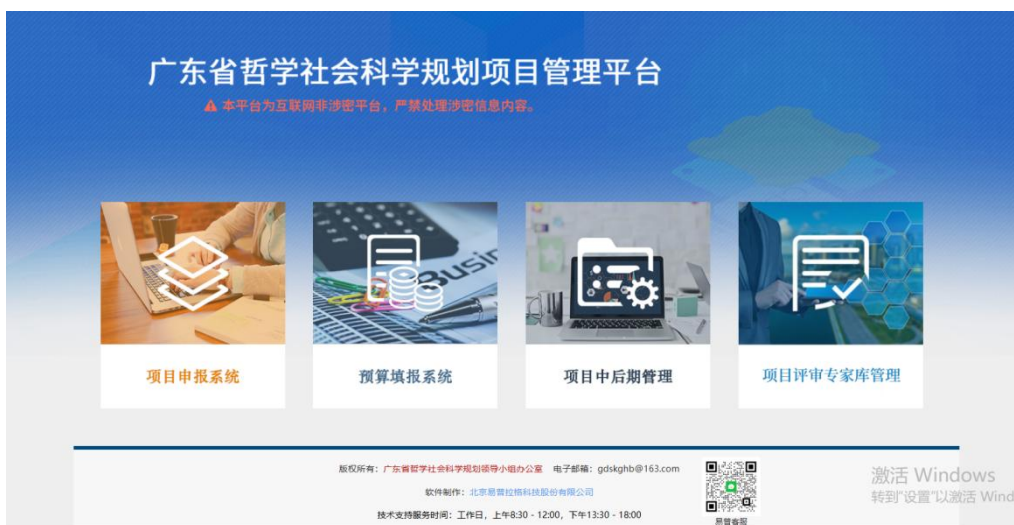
广东省哲学社会科学规划项目管理平台

▲ 本平台为互联网非涉密平台，严禁处理涉密信息内容。

项目申报系统

预算填报系统

项目中后期管理

项目评审专家库管理

版权所有：广东省哲学社会科学规划领导小组办公室　电子邮箱：gdskghb@163.com

软件制作：北京易普拉格科技股份有限公司

技术支持服务时间：工作日，上午8:30 - 12:00，下午13:30 - 18:00

易普客服

激活 Windows
转到"设置"以激活 Wind